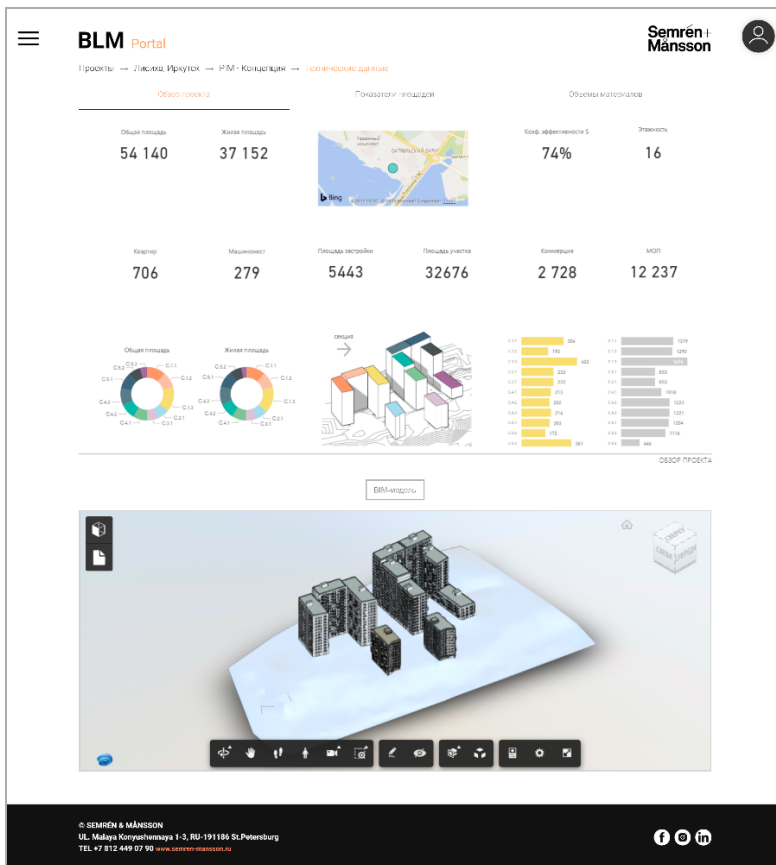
BLM Portal

Semrén + Månsson

Проекты → Лисиха, Иркутск → PIM - Концепция → Технические данные

Обзор проекта

Показатели площадей

Объемы материалов

Общая площадь
54 140

Жилая площадь
37 152

Коэф. эффективности S
74%

Этажность
16

Квартир
706

Машиномест
279

Площадь застройки
5443

Площадь участка
32676

Коммерция
2 728

МОП
12 237

Общая площадь

Жилая площадь

секция

ОБЗОР ПРОЕКТА

BIM-модель

© SEMRÉN & MÅNSSON
UL. Malaya Konyushennaya 1-3, RU-191186 St.Petersburg
TEL +7 812 449 07 90 www.semren-mansson.ru